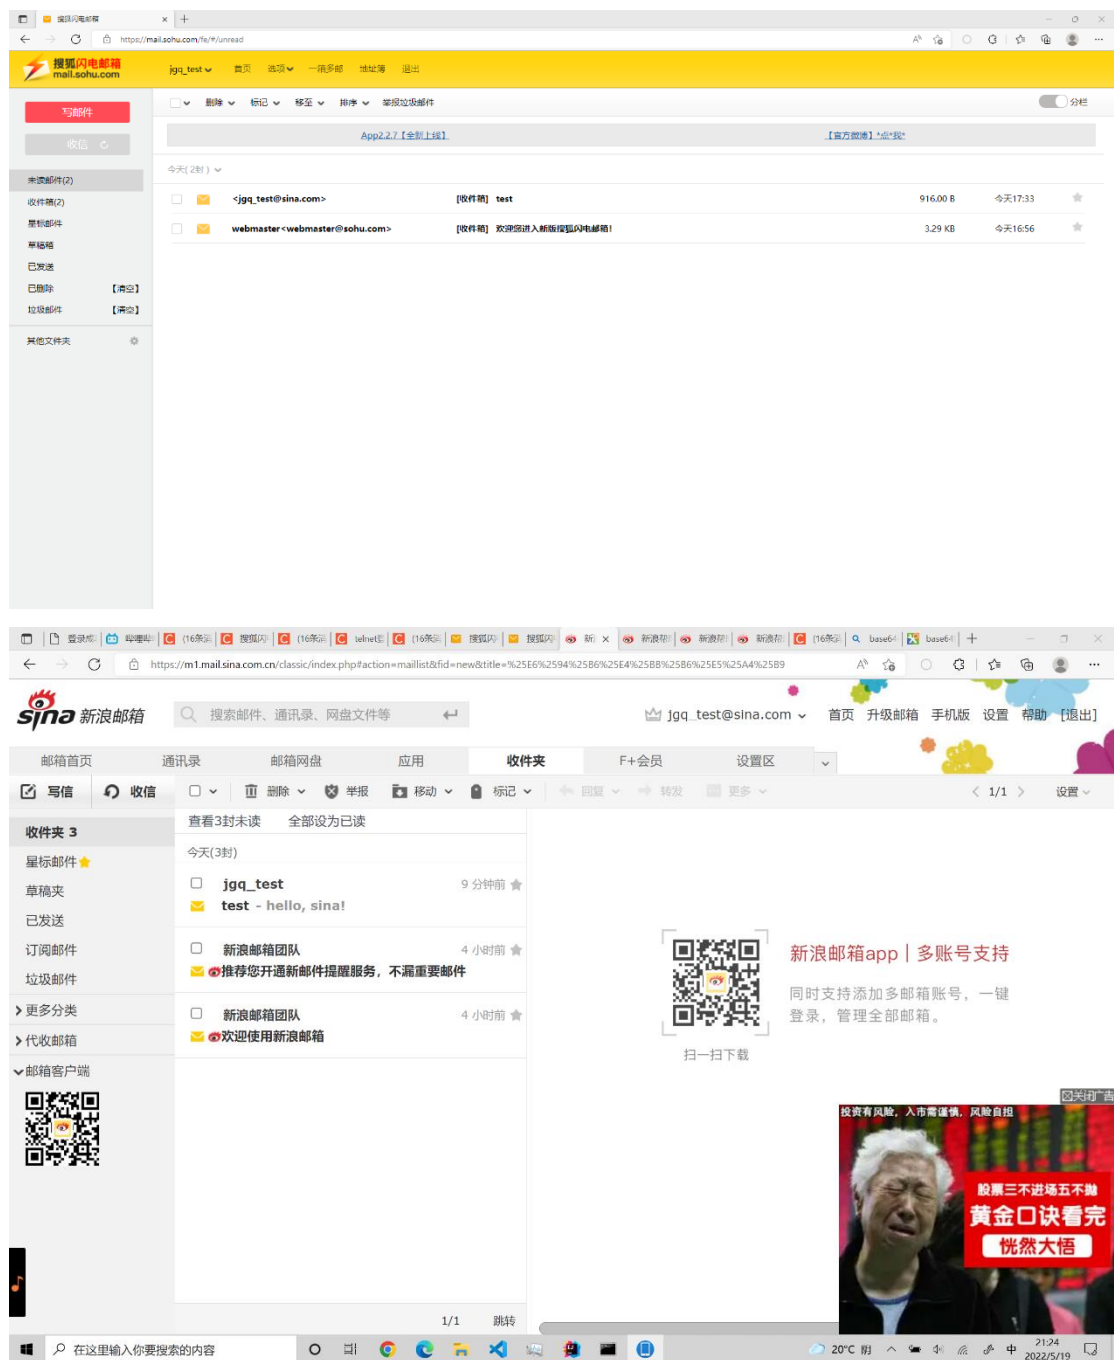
搜狐闪电邮箱
https://mail.sohu.com/fe/#/unread

搜狐闪电邮箱 mail.sohu.com

jgq_test 首页 选项 一搞多邮 地址簿 退出

写邮件
收信

删除 标记 移至 排序 举报垃圾邮件 分栏

App2.2.7【全新上线】 【官方微博】*点*我*

今天(2封)

<jgq_test@sina.com> [收件箱] test 916.00 B 今天17:33
webmaster<webmaster@sohu.com> [收件箱] 欢迎您进入新版搜狐闪电邮箱! 3.29 KB 今天16:56

未读邮件(2)
收件箱(2)
星标邮件
草稿箱
已发送
已删除 【清空】
垃圾邮件 【清空】
其他文件夹

https://m1.mail.sina.com.cn/classic/index.php#action=maillist&fid=new&title=%25E6%2594%25B6%25E4%25BB%25B6%25E5%25A4%25B9

sina 新浪邮箱
搜索邮件、通讯录、网盘文件等
jgq_test@sina.com 首页 升级邮箱 手机版 设置 帮助 [退出]

邮箱首页 通讯录 邮箱网盘 应用 收件夹 F+会员 设置区

写信 收信
删除 举报 移动 标记 回复 转发 更多 1/1 设置

收件夹 3
星标邮件
草稿夹
已发送
订阅邮件
垃圾邮件
更多分类
代收邮箱
邮箱客户端

查看3封未读 全部设为已读
今天(3封)
jgq_test 9 分钟前
test - hello, sina!
新浪邮箱团队 4 小时前
推荐您开通新邮件提醒服务，不漏重要邮件
新浪邮箱团队 4 小时前
欢迎使用新浪邮箱

新浪邮箱app | 多账号支持
同时支持添加多邮箱账号，一键登录，管理全部邮箱。
扫一扫下载

1/1 跳转

关闭广告
投资有风险，入市需谨慎，风险自担
股票三不进场五不抛
黄金口诀看完
恍然大悟

在这里输入你要搜索的内容
20°C 阴 中 21:24 2022/5/19